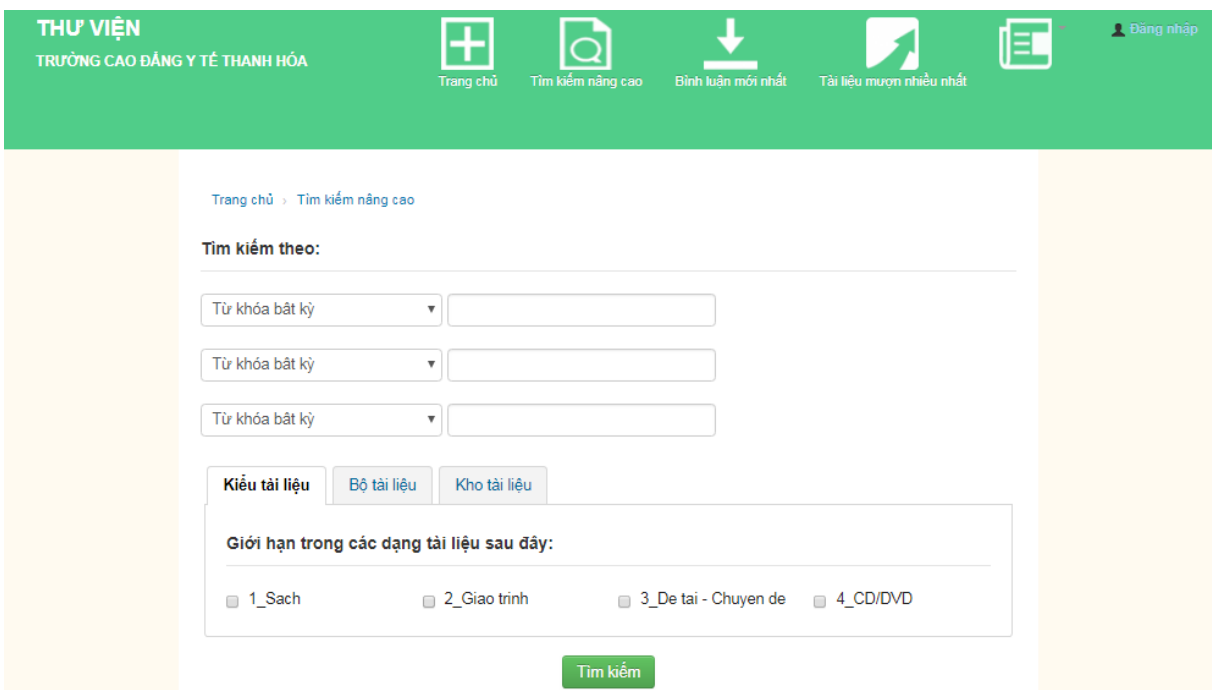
THƯ VIỆN
TRƯỜNG CAO ĐẲNG Y TẾ THANH HÓA

Trang chủ
Tìm kiếm nâng cao
Bình luận mới nhất
Tài liệu mượn nhiều nhất

Đăng nhập

Trang chủ › Tìm kiếm nâng cao

Tìm kiếm theo:

Từ khóa bất kỳ
Từ khóa bất kỳ
Từ khóa bất kỳ

Kiểu tài liệu
Bộ tài liệu
Kho tài liệu

Giới hạn trong các dạng tài liệu sau đây:

1_Sach
2_Giao trinh
3_De tai - Chuyen de
4_CD/DVD

Tìm kiếm